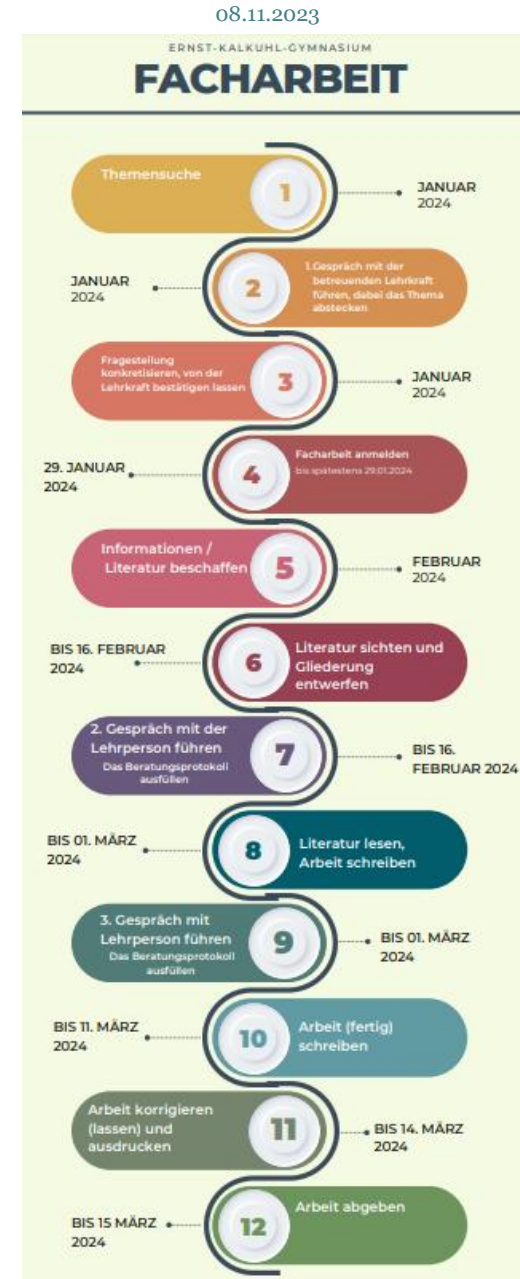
08.11.2023

ERNST-KALKUHL-GYMNASIUM

FACHARBEIT

Themensuche
1
JANUAR 2024

JANUAR 2024
2
1.Gespräch mit der betreuenden Lehrkraft führen, dabei das Thema abstecken

Fragestellung konkretisieren, von der Lehrkraft bestätigen lassen
3
JANUAR 2024

29. JANUAR 2024
4
Facharbeit anmelden
bis spätestens 29.01.2024

Informationen / Literatur beschaffen
5
FEBRUAR 2024

BIS 16. FEBRUAR 2024
6
Literatur sichten und Gliederung entwerfen

2. Gespräch mit der Lehrperson führen
Das Beratungsprotokoll ausfüllen
7
BIS 16. FEBRUAR 2024

BIS 01. MÄRZ 2024
8
Literatur lesen, Arbeit schreiben

3. Gespräch mit Lehrperson führen
Das Beratungsprotokoll ausfüllen
9
BIS 01. MÄRZ 2024

BIS 11. MÄRZ 2024
10
Arbeit (fertig) schreiben

Arbeit korrigieren (lassen) und ausdrucken
11
BIS 14. MÄRZ 2024

BIS 15 MÄRZ 2024
12
Arbeit abgeben